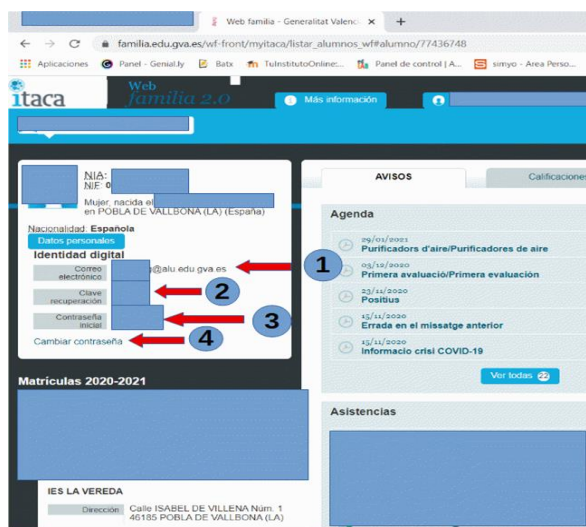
Web familia - Generalitat Valenc ×  +

← → C familia.edu.gva.es/wf-front/myitaca/listar_alumnos_wf#alumno/77436748

Aplicaciones  Panel - Genial.ly  Batx  TuInstitutoOnline...  Panel de control | A...  simyo - Area Perso...

itaca  Web familia 2.0  Más información

NIA:
NIF: 0
Mujer, nacida el
en POBLA DE VALLBONA (LA) (España)

Nacionalidad: Española
Datos personales
Identidad digital
Correo electrónico  @alu.edu.gva.es
Clave recuperación
Contraseña inicial
Cambiar contraseña

1
2
3
4

Matrículas 2020-2021

IES LA VEREDA
Dirección  Calle ISABEL DE VILLENA Núm. 1 46185 POBLA DE VALLBONA (LA)

AVISOS  Calificaciones

Agenda
29/01/2021
Purificadors d'aire/Purificadores de aire
03/12/2020
Primera avaluació/Primera evaluación
23/11/2020
Positius
13/11/2020
Errada en el missatge anterior
13/11/2020
Informacio crisi COVID-19

Ver todas 22

Asistencias